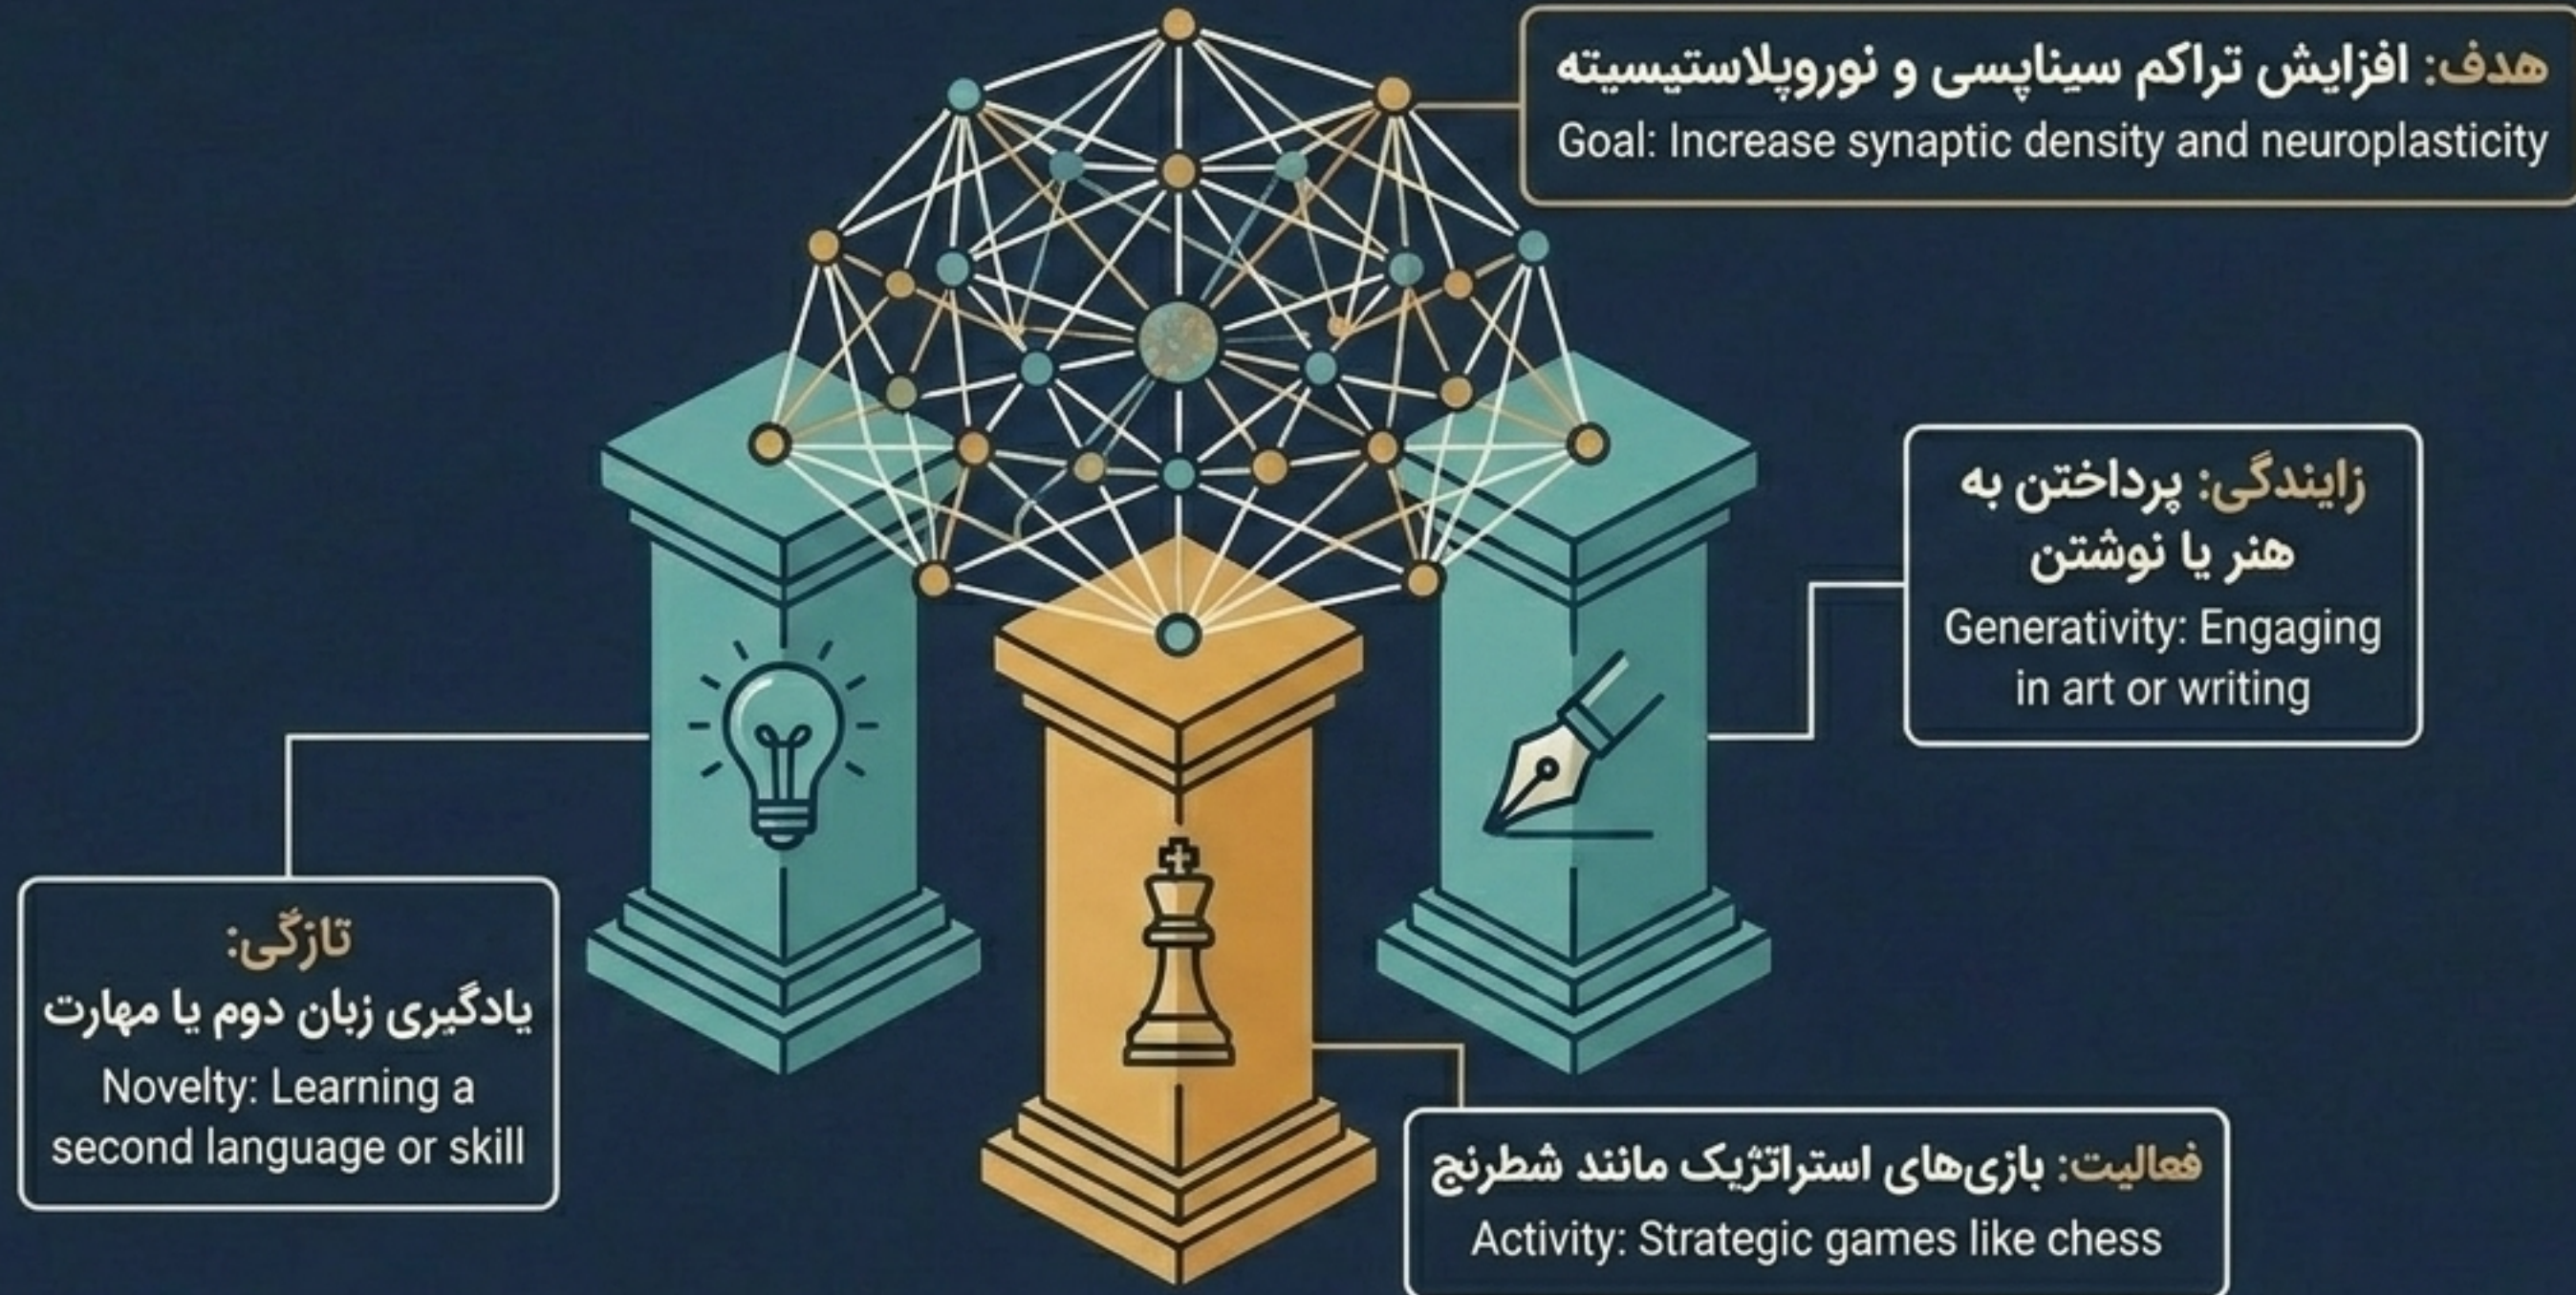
هدف: افزایش تراکم سیناپسی و نوروپلاستیسیته
Goal: Increase synaptic density and neuroplasticity

زایندگی: پرداختن به هنر یا نوشتن
Generativity: Engaging in art or writing

تازگی:
یادگیری زبان دوم یا مهارت
Novelty: Learning a second language or skill

فعالیت: بازی‌های استراتژیک مانند شطرنج
Activity: Strategic games like chess